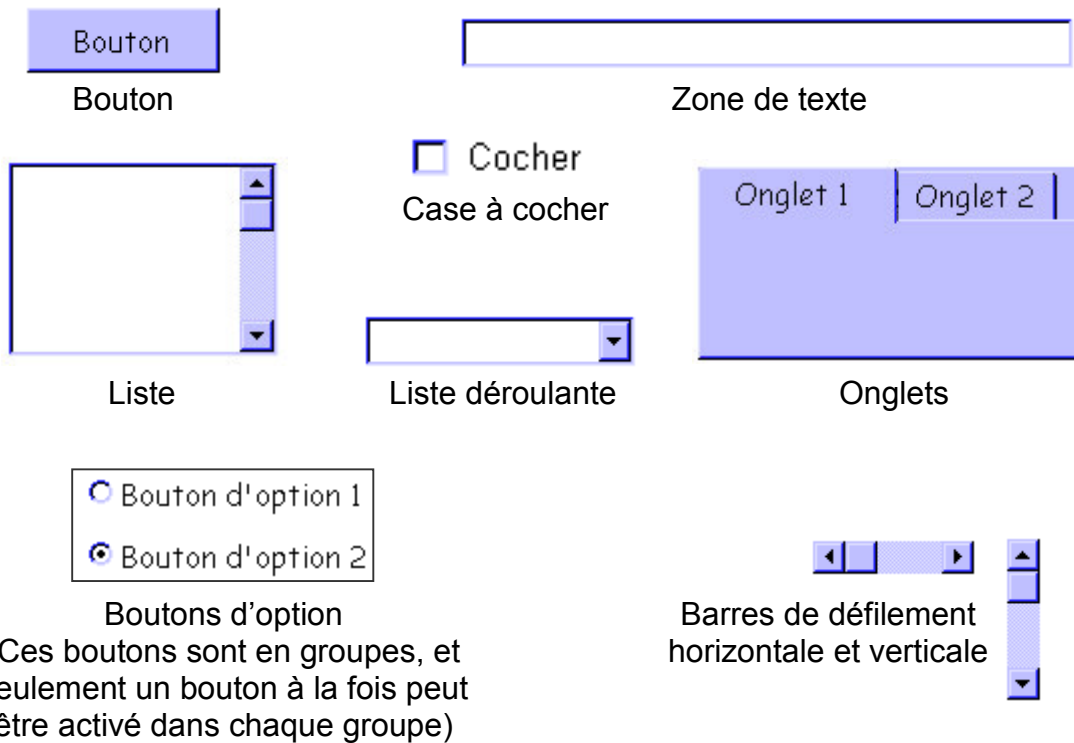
Bouton

Bouton

Zone de texte

Cocher

Case à cocher

Onglet 1 | Onglet 2 |

Liste

Liste déroulante

Onglets

Bouton d'option 1

Bouton d'option 2

Boutons d'option
Ces boutons sont en groupes, et eulement un bouton à la fois peut être activé dans chaque groupe)

Barres de défilement horizontale et verticale